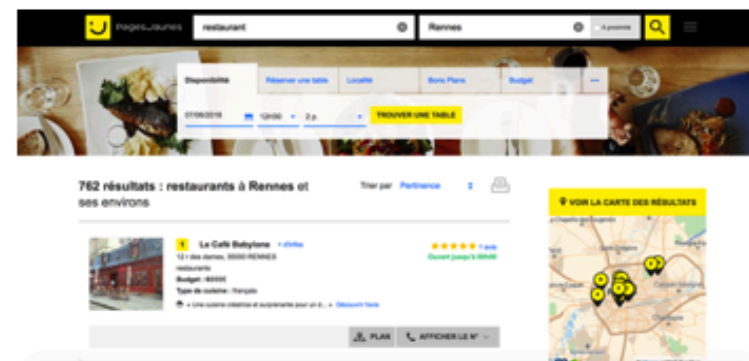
pagesjaunes restaurant Rennes À proximité

Disponibilité Réserver une table Localité Bons Plans Budget ...

07/06/2018 12h00 2 p. TROUVER UNE TABLE

762 résultats : restaurants à Rennes et ses environs

Trier par Pertinence

VOIR LA CARTE DES RÉSULTATS

1 Le Café Babylone + d'infos
12 r des dames, 35000 RENNES
restaurant
Budget : €€€€€
Type de cuisine : français
« Une cuisine créative et surprenante pour un d... » Découvrir l'avis

1 avis
Ouvert jusqu'à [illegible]

PLAN AFFICHER LE N°